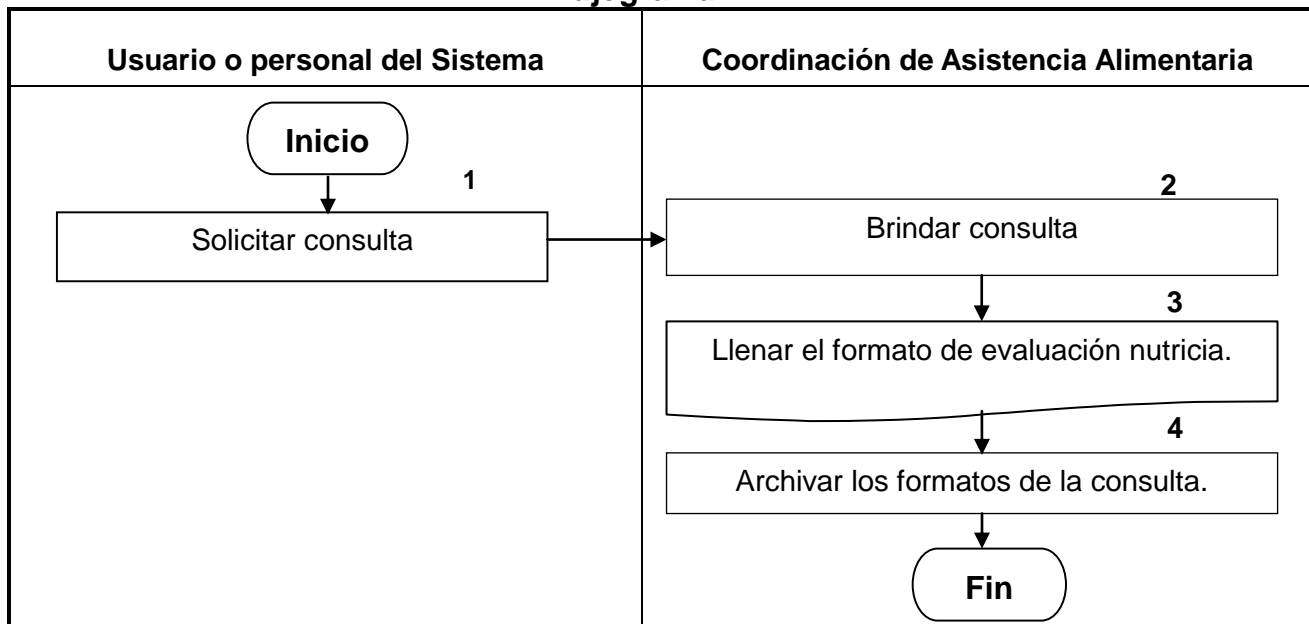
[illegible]

| Usuario o personal del Sistema | Coordinación de Asistencia Alimentaria |
|---|---|
| Inicio | |
| 1 Solicitar consulta | 2 Brindar consulta |
| | 3 Llenar el formato de evaluación nutricia. |
| | 4 Archivar los formatos de la consulta. |
| | Fin |